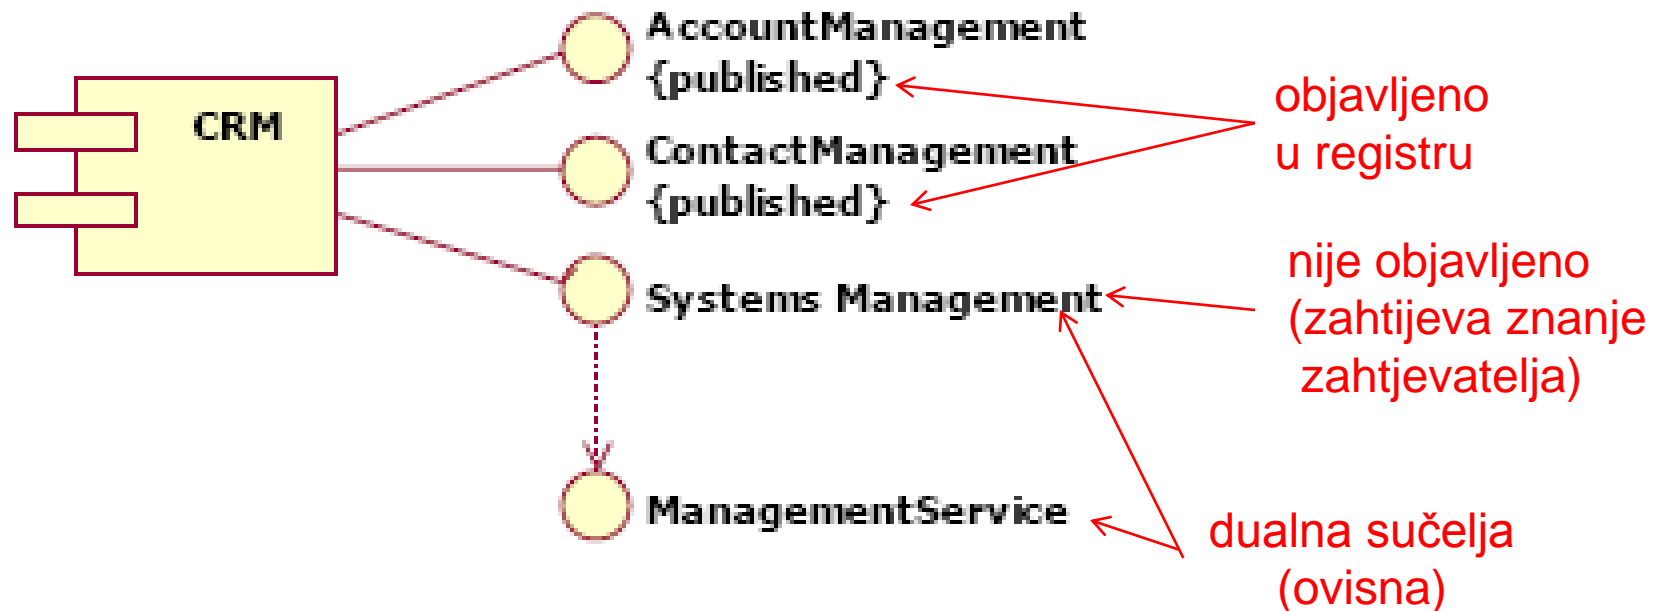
CRM

AccountManagement
{published}

ContactManagement
{published}

Systems Management

ManagementService

objavljeno
u registru

nije objavljeno
(zahtijeva znanje
zahtjevatelja)

dualna sučelja
(ovisna)